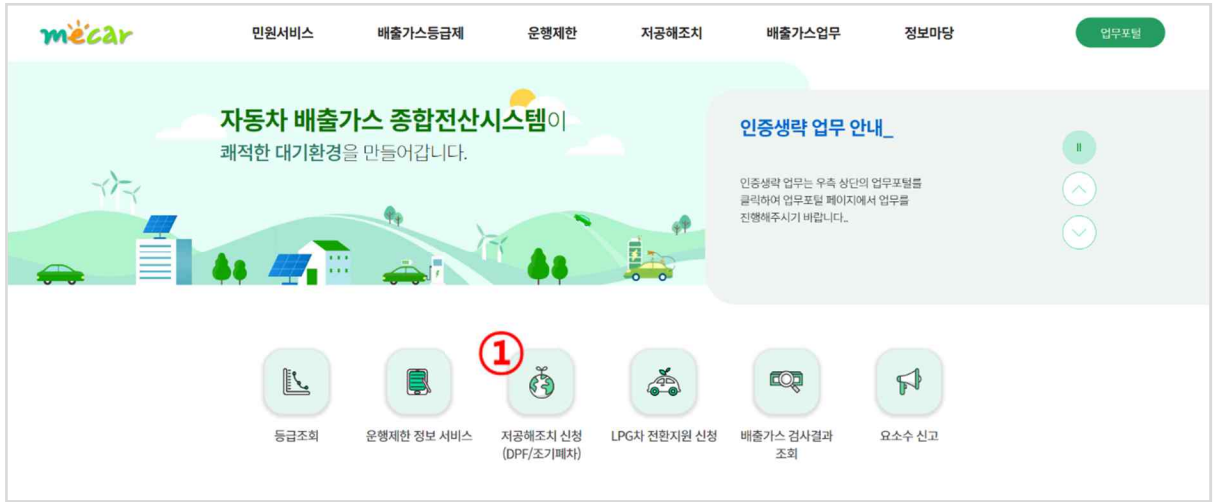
mecar

민원서비스 배출가스등급제 운행제한 저공해조치 배출가스업무 정보마당

업무포털

자동차 배출가스 종합전산시스템이
쾌적한 대기환경을 만들어갑니다.

인증생략 업무 안내_

인증생략 업무는 우측 상단의 업무포털를 클릭하여 업무포털 페이지에서 업무를 진행해주시기 바랍니다.

①

등급조회

운행제한 정보 서비스

저공해조치 신청 (DPF/조기폐차)

LPG차 전환지원 신청

배출가스 검사결과 조회

요소수 신고